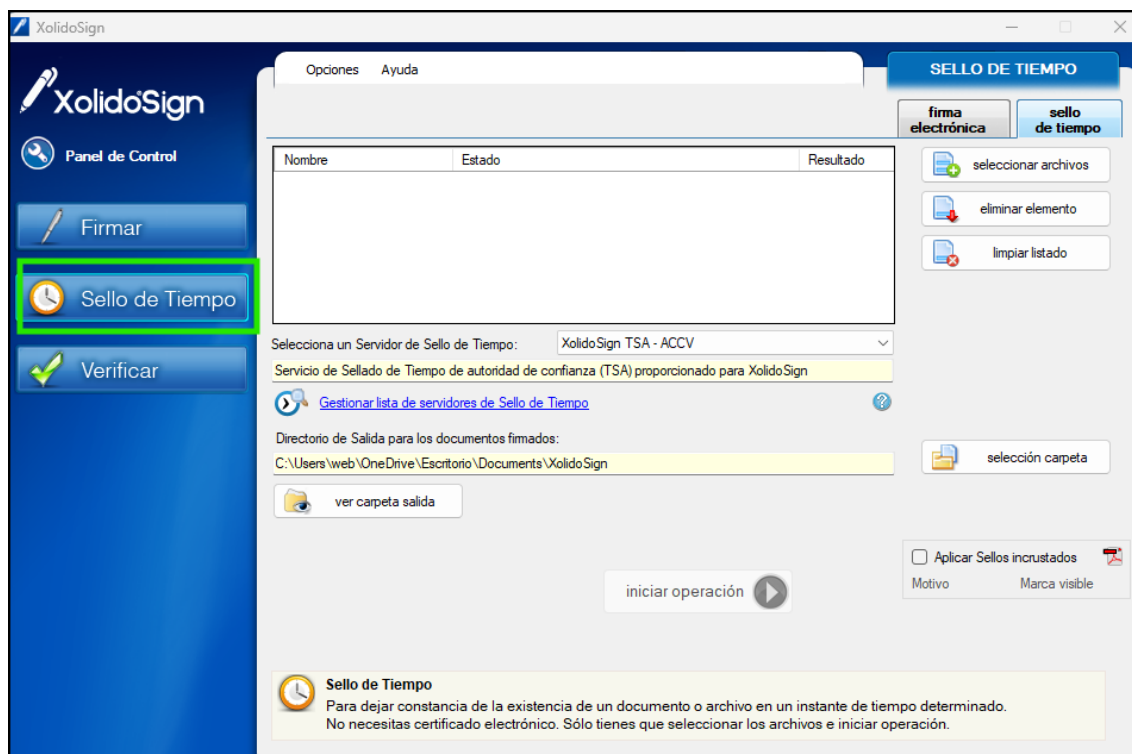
XolidoSign

XolidoSign

Panel de Control

Firmar

Sello de Tiempo

Verificar

Opciones Ayuda

SELLO DE TIEMPO

firma electrónica

sello de tiempo

| Nombre | Estado | Resultado |
|---|---|---|

seleccionar archivos

eliminar elemento

limpiar listado

Selecciona un Servidor de Sello de Tiempo: XolidoSign TSA - ACCV

Servicio de Sellado de Tiempo de autoridad de confianza (TSA) proporcionado para XolidoSign

Gestionar lista de servidores de Sello de Tiempo

Directorio de Salida para los documentos firmados:

C:\Users\web\OneDrive\Escritorio\Documents\XolidoSign

selección carpeta

ver carpeta salida

Aplicar Sellos incrustados

Motivo Marca visible

iniciar operación

Sello de Tiempo
Para dejar constancia de la existencia de un documento o archivo en un instante de tiempo determinado.
No necesitas certificado electrónico. Sólo tienes que seleccionar los archivos e iniciar operación.